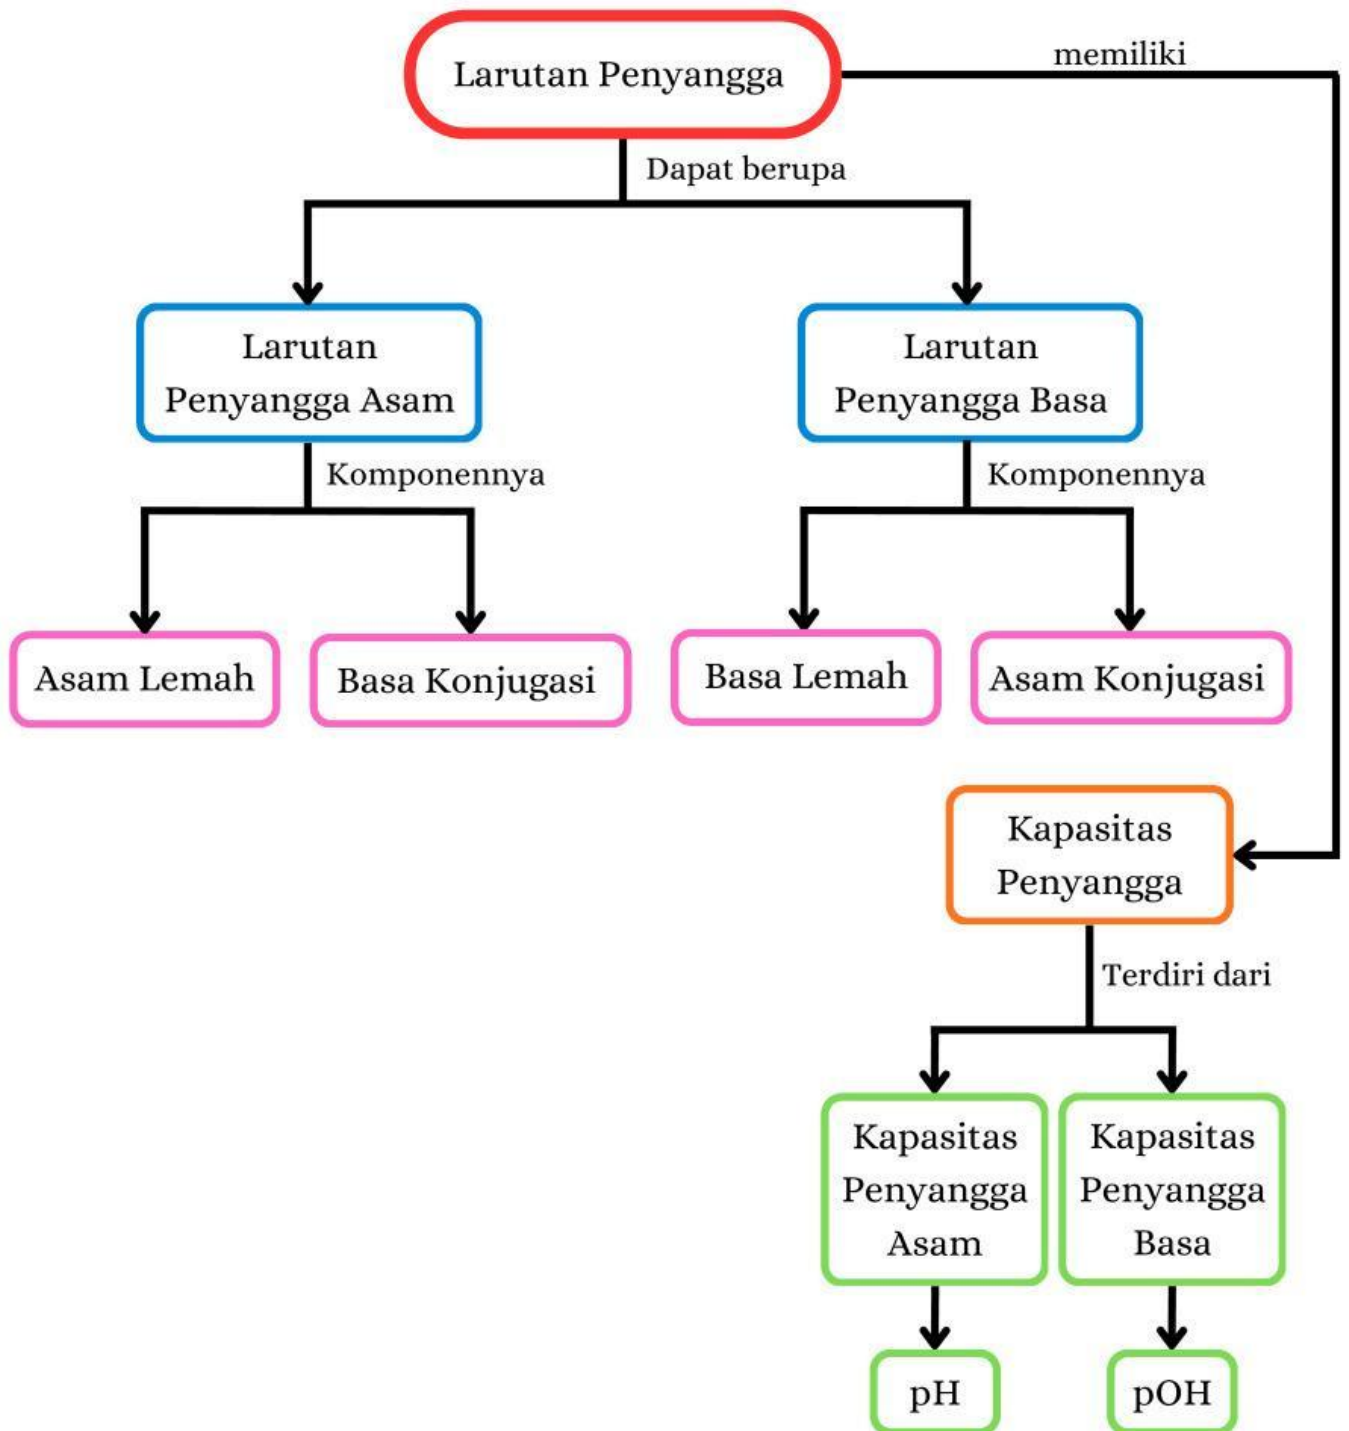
Larutan Penyangga

memiliki

Dapat berupa

Larutan Penyangga Asam

Larutan Penyangga Basa

Komponennya

Komponennya

Asam Lemah

Basa Konjugasi

Basa Lemah

Asam Konjugasi

Kapasitas Penyangga

Terdiri dari

Kapasitas Penyangga Asam

Kapasitas Penyangga Basa

pH

pOH